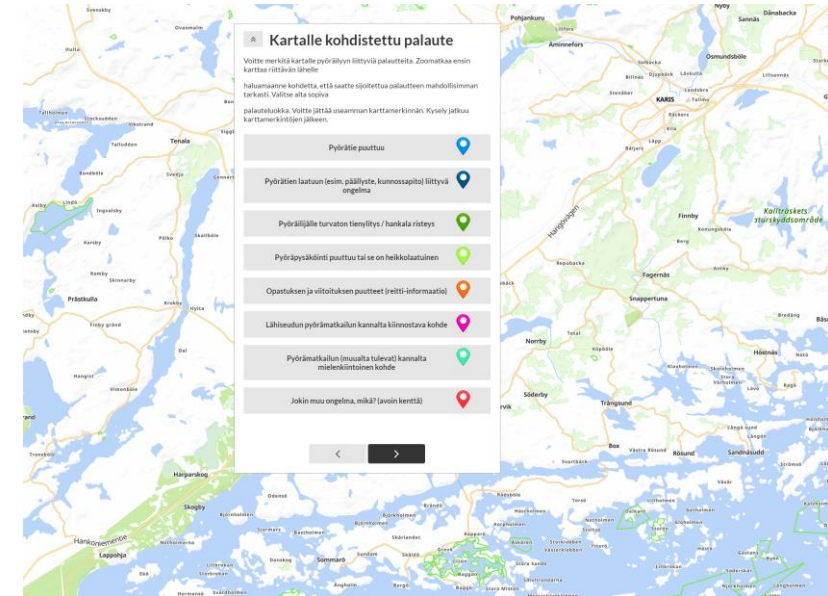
Kartalle kohdistettu palaute

Voitte merkitä kartalle pyöräilyyn liittyviä palautteita. Zoomatkaa ensin karttaa riittävän lähelle

haluamaanne kohdetta, että saatte sijoitettua palautteen mahdollisimman tarkasti. Valitse alta sopiva

palauteluokka. Voitte jättää useamman karttamerkinnän. Kysely jatkuu karttamerkintöjen jälkeen.

Pyörätie puuttuu

Pyöräteiden laatuun (esim. päällyste, kunnossapito) liittyvä ongelma

Pyöräilijälle turvaton tienylitys / hankala risteys

Pyöräpysäköinti puuttuu tai se on heikkolaatuinen

Opastuksen ja viitoituksen puutteet (reitti-informaatio)

Lähiseudun pyörämatkailun kannalta kiinnostava kohde

Pyörämatkailun (muualta tulevat) kannalta mielenkiintoinen kohde

Jokin muu ongelma, mikä? (avoin kenttä)

Pohjankuru
Åminnefors
KARIS
Osmundsböle
Dönsbacka
Sannäs
Tenala
Prästkulla
Finnby
Kolaträskets naturskyddsområde
Hangövägen
Fagernäs
Snappertuna
Norrby
Söderby
Trängsund
Hösnäs
Box
Rösund
Sandnäsudd
Harparskog
Skogby
Hankoniemi
Lappohja
Sommarö
Tolkby
Ingvalsby
Karsby
Skinnarby
Bredvik